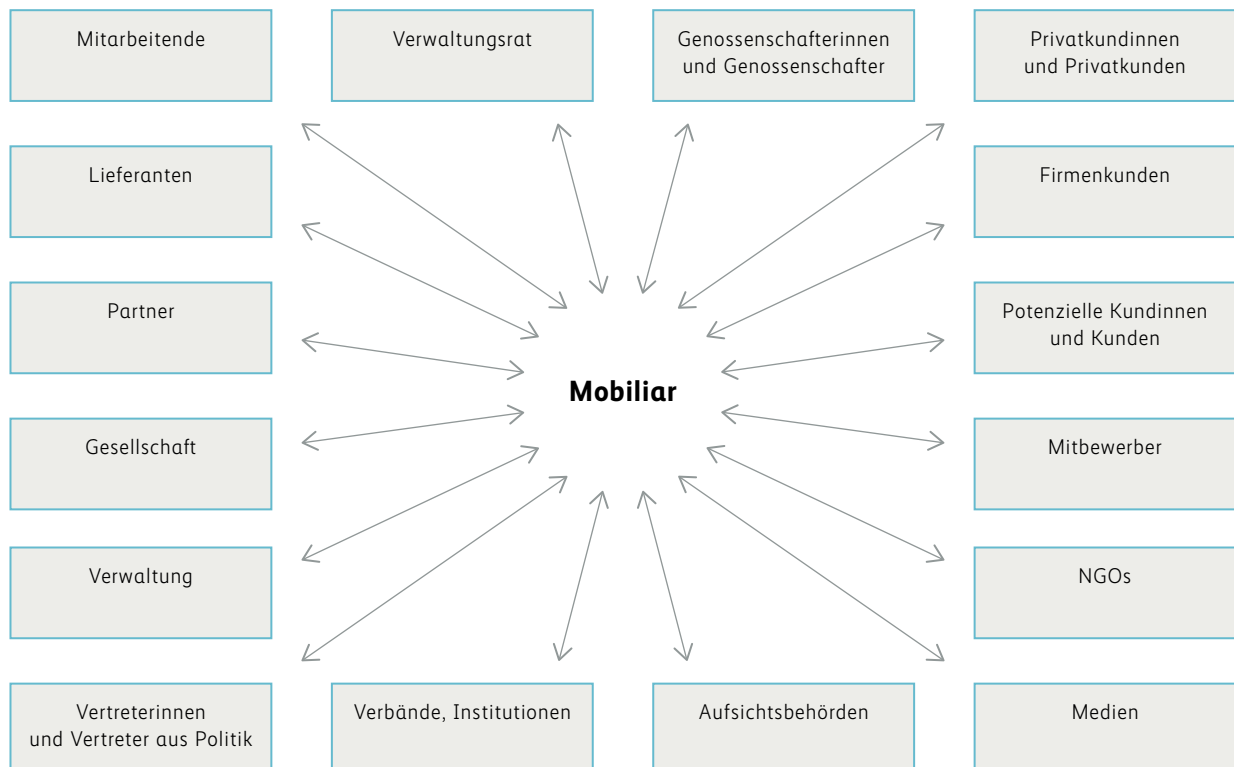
Mitarbeitende

Verwaltungsrat

Genossenschafterinnen und Genossenschafter

Privatkundinnen und Privatkunden

Lieferanten

Firmenkunden

Partner

Potenzielle Kundinnen und Kunden

**Mobiliar**

Gesellschaft

Mitbewerber

Verwaltung

NGOs

Vertreterinnen und Vertreter aus Politik

Verbände, Institutionen

Aufsichtsbehörden

Medien